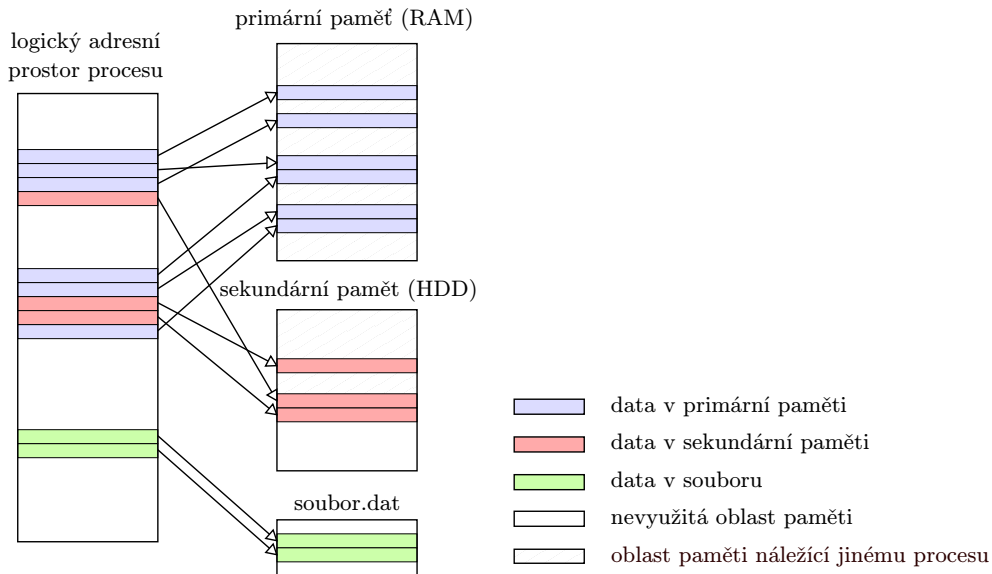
logický adresní prostor procesu

primární paměť (RAM)

sekundární paměť (HDD)

soubor.dat

data v primární paměti

data v sekundární paměti

data v souboru

nevyužitá oblast paměti

oblast paměti náležící jinému procesu